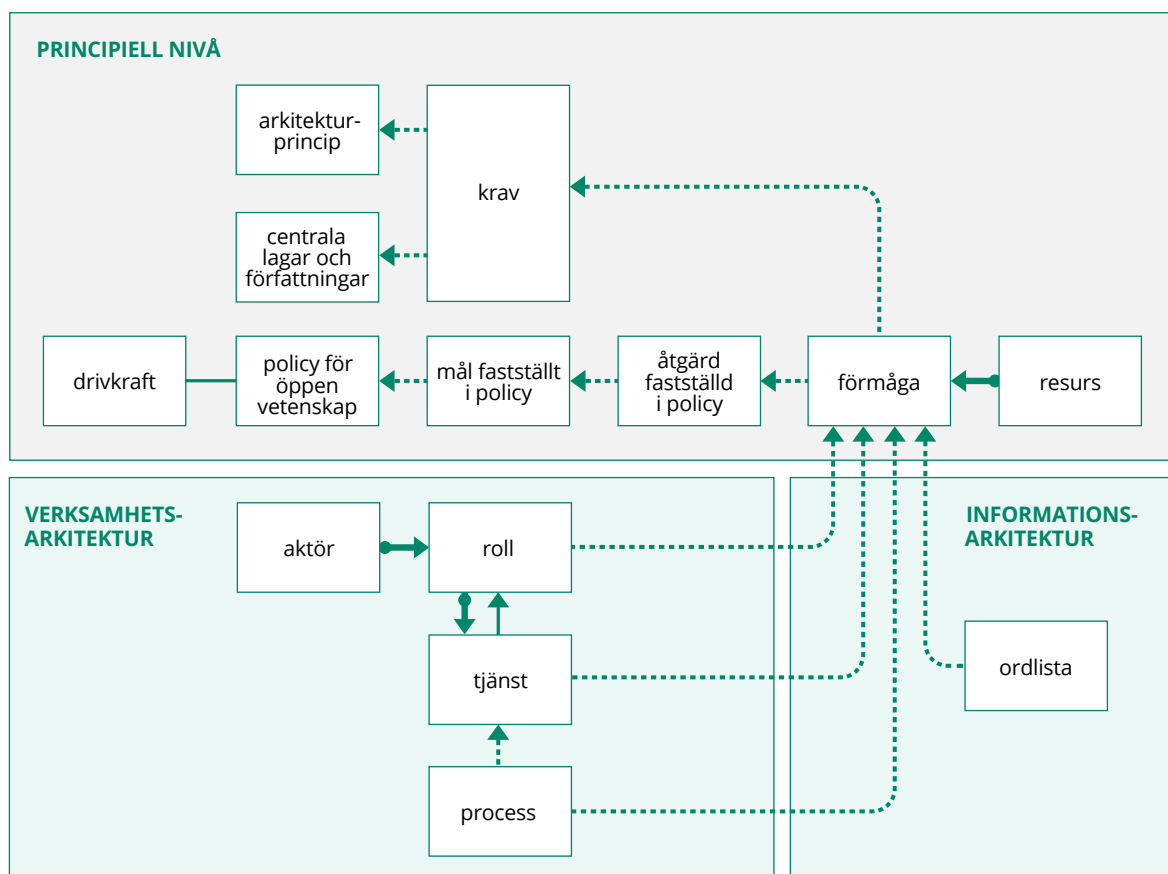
PRINCIPIELL NIVÅ

arkitekturprincip

krav

centrala lagar och författningar

drivkraft

policy för öppen vetenskap

mål fastställt i policy

åtgärd fastställd i policy

förmåga

resurs

VERKSAMHETSARKITEKTUR

aktör

roll

tjänst

process

INFORMATIONSARKITEKTUR

ordlista